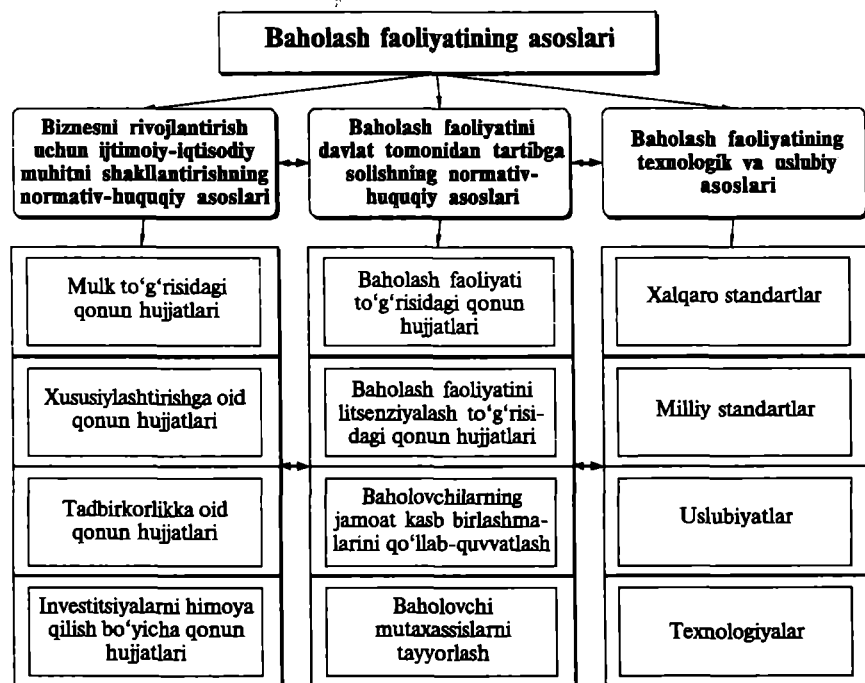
Baholash faoliyatining asoslari

Biznesni rivojlantirish uchun ijtimoiy-iqtisodiy muhitni shakllantirishning normativ-huquqiy asoslari

Baholash faoliyatini davlat tomonidan tartibga solishning normativ-huquqiy asoslari

Baholash faoliyatining texnologik va uslubiy asoslari

Mulk to‘g‘risidagi qonun hujjatlari

Xususiylashtirishga oid qonun hujjatlari

Tadbirkorlikka oid qonun hujjatlari

Investitsiyalarni himoya qilish bo‘yicha qonun hujjatlari

Baholash faoliyati to‘g‘risidagi qonun hujjatlari

Baholash faoliyatini litsenziyalash to‘g‘risidagi qonun hujjatlari

Baholovchilarning jamoat kasb birlashmalarini qo‘llab-quvvatlash

Baholovchi mutaxassislarni tayyorlash

Xalqaro standartlar

Milliy standartlar

Uslubiyatlar

Texnologiyalar